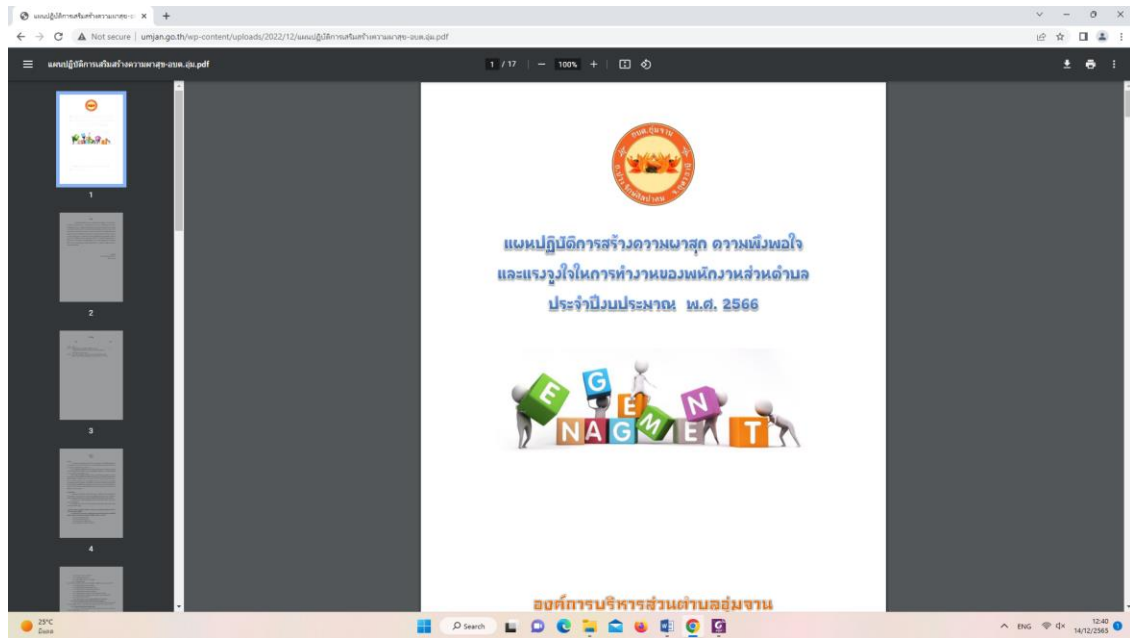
แผนปฏิบัติการเสริมสร้างความผาสุข-อ ×  +

Not secure | umjan.go.th/wp-content/uploads/2022/12/แผนปฏิบัติการเสริมสร้างความผาสุข-อบต.อุ่ม.pdf

แผนปฏิบัติการเสริมสร้างความผาสุข-อบต.อุ่ม.pdf

1 / 17 | — 100% +

1

2

3

4

อบต.อุ่มจาน

แผนปฏิบัติการสร้างความผาสุก ความพึงพอใจ
และแรงจูงใจในการทำงานของพนักงานส่วนตำบล
ประจำปีงบประมาณ พ.ศ. 2566

E G E N
N A G M E T

องค์การบริหารส่วนตำบลอุ่มจาน

25°C

Search

ENG 12:40 14/12/2565